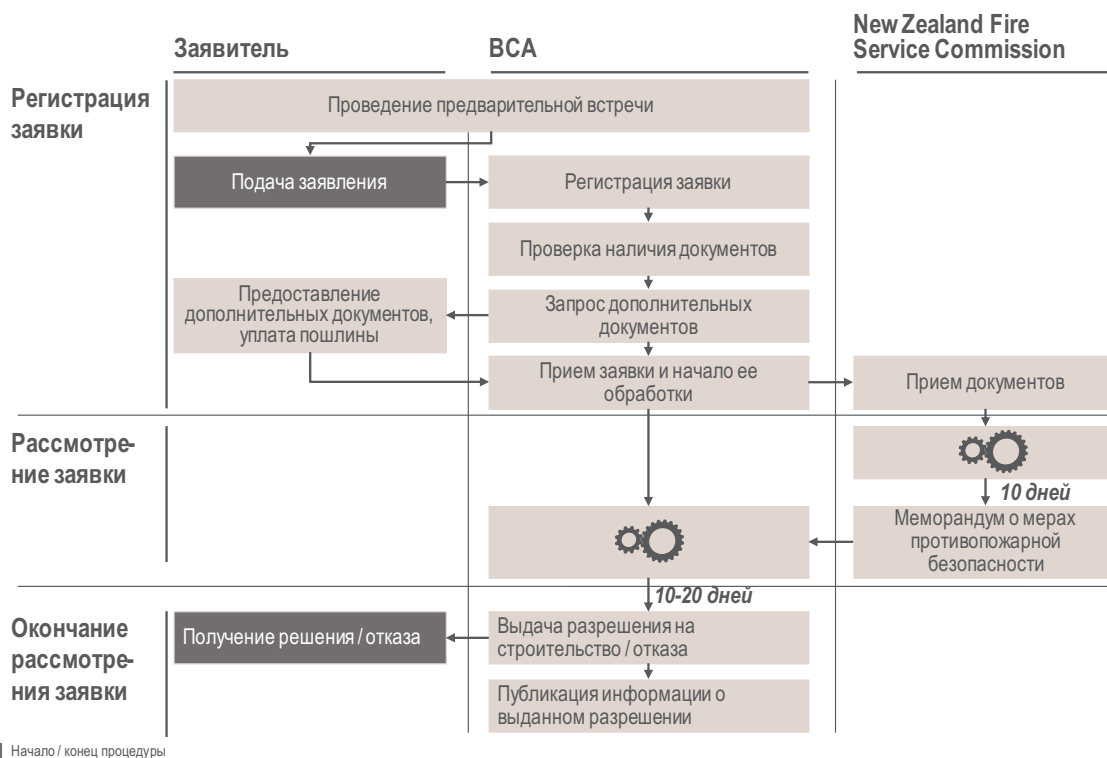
Заявитель

BCA

New Zealand Fire Service Commission

Регистрация заявки

Проведение предварительной встречи

Подача заявления

Регистрация заявки

Проверка наличия документов

Предоставление дополнительных документов, уплата пошлины

Запрос дополнительных документов

Прием заявки и начало ее обработки

Прием документов

Рассмотрение заявки

10 дней

Меморандум о мерах противопожарной безопасности

10-20 дней

Окончание рассмотрения заявки

Получение решения / отказа

Выдача разрешения на строительство / отказа

Публикация информации о выданном разрешении

Начало / конец процедуры